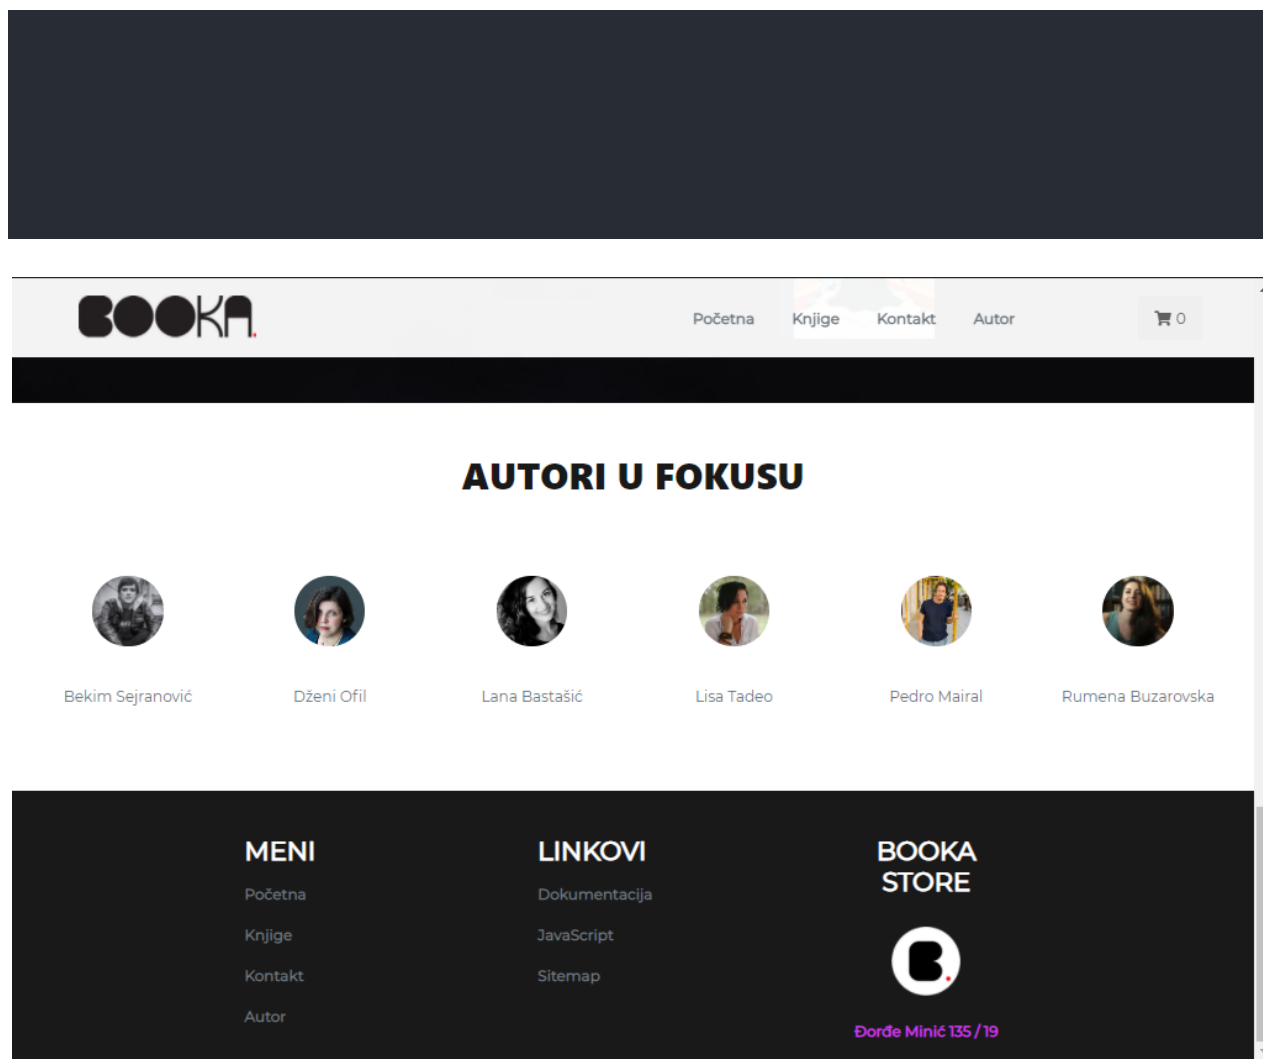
BOOKA

Početna Knjige Kontakt Autor

0

AUTORI U FOKUSU

Bekim Sejranović

Dženi Ofil

Lana Bastašić

Lisa Tadeo

Pedro Mairal

Rumena Buzarovska

MENI

Početna

Knjige

Kontakt

Autor

LINKOVI

Dokumentacija

JavaScript

Sitemap

BOOKA STORE

Đorđe Minić 135/19